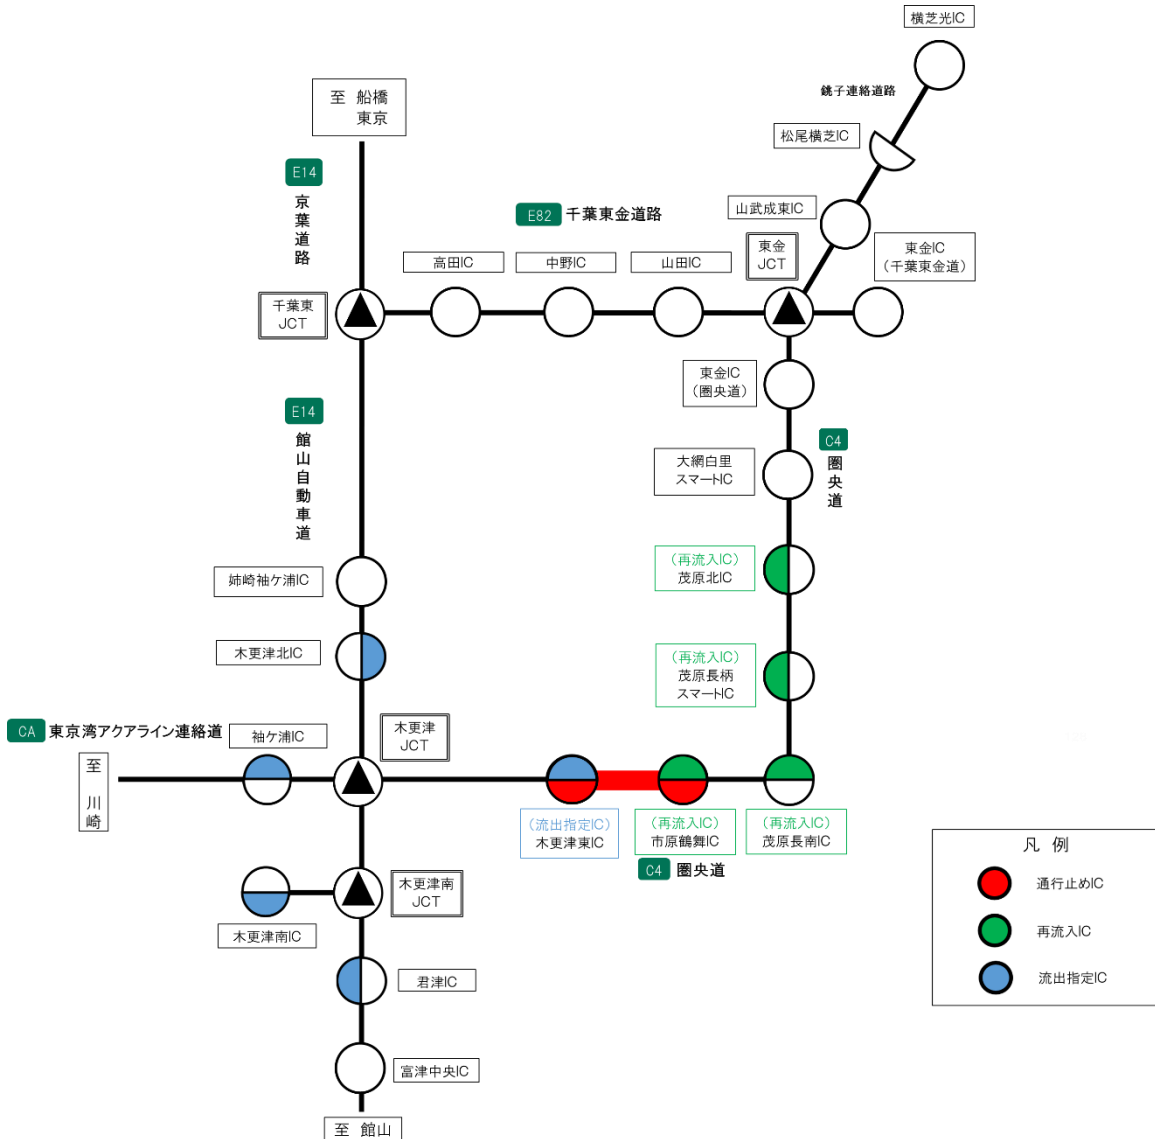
横芝光IC

銚子連絡道路

松尾横芝IC

至 船橋
東京

E14
京葉道路

E82 千葉東金道路

山武成東IC

高田IC

中野IC

山田IC

東金
JCT

東金IC
（千葉東金道）

千葉東
JCT

東金IC
（圏央道）

E14
館山自動車道

C4
圏央道

大網白里
スマートIC

（再流入IC）
茂原北IC

姉崎袖ケ浦IC

（再流入IC）
茂原長柄
スマートIC

木更津北IC

CA 東京湾アクアライン連絡道

袖ケ浦IC

木更津
JCT

至
川崎

（流出指定IC）
木更津東IC

（再流入IC）
市原鶴舞IC

（再流入IC）
茂原長南IC

C4 圏央道

凡 例

通行止めIC

再流入IC

流出指定IC

木更津南
JCT

木更津南IC

君津IC

富津中央IC

至 館山